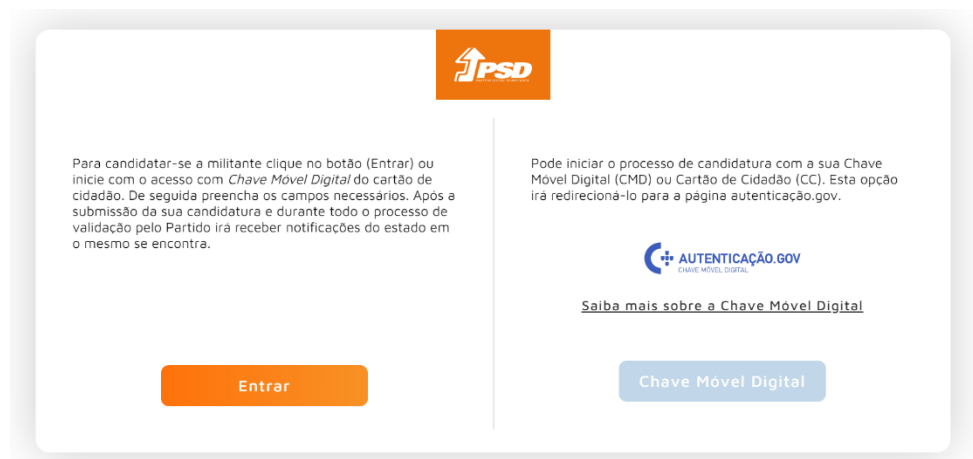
PSD

Para candidatar-se a militante clique no botão (Entrar) ou inicie com o acesso com Chave Móvel Digital do cartão de cidadão. De seguida preencha os campos necessários. Após a submissão da sua candidatura e durante todo o processo de validação pelo Partido irá receber notificações do estado em o mesmo se encontra.

Entrar

Pode iniciar o processo de candidatura com a sua Chave Móvel Digital (CMD) ou Cartão de Cidadão (CC). Esta opção irá redirecioná-lo para a página autenticação.gov.

AUTENTICAÇÃO.GOV
CHAVE MÓVEL DIGITAL

Saiba mais sobre a Chave Móvel Digital

Chave Móvel Digital